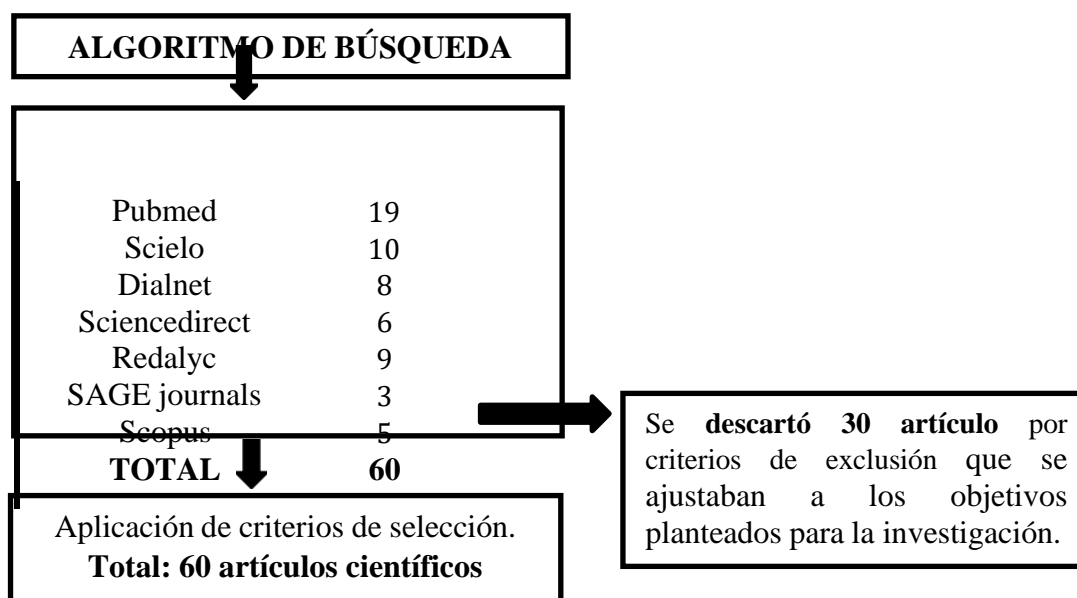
ALGORITMO DE BÚSQUEDA

| | |
|---|---|
| Pubmed | 19 |
| Scielo | 10 |
| Dialnet | 8 |
| Sciencedirect | 6 |
| Redalyc | 9 |
| SAGE journals | 3 |
| Scopus | 5 |
| **TOTAL** | **60** |

Se **descartó 30 artículo** por criterios de exclusión que se ajustaban a los objetivos planteados para la investigación.

Aplicación de criterios de selección.
**Total: 60 artículos científicos**